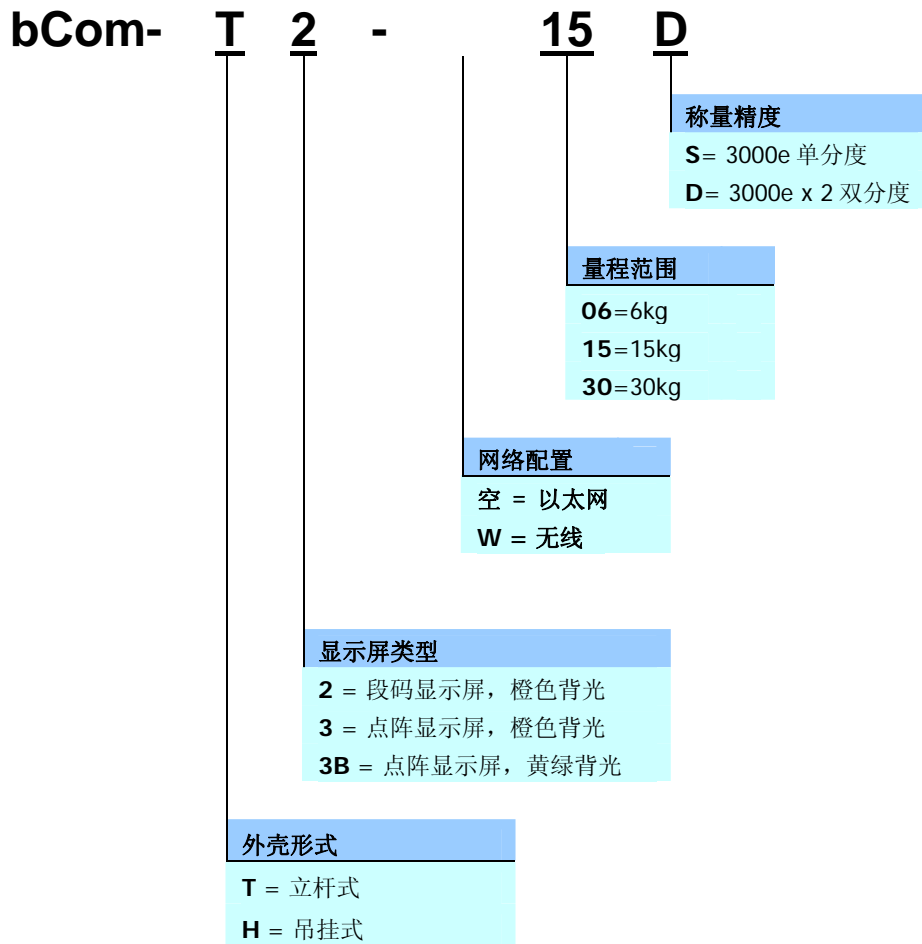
bCom- T 2 - 15 D

称量精度
S= 3000e 单分度
D= 3000e x 2 双分度

量程范围
06=6kg
15=15kg
30=30kg

网络配置
空 = 以太网
W = 无线

显示屏类型
2 = 段码显示屏，橙色背光
3 = 点阵显示屏，橙色背光
3B = 点阵显示屏，黄绿背光

外壳形式
T = 立杆式
H = 吊挂式